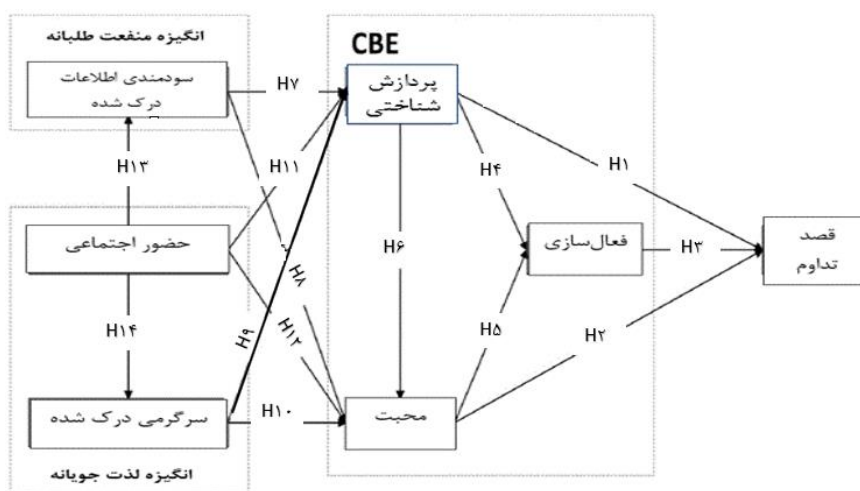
انگیزه منفعت طلبانه

سودمندی اطلاعات درک شده

CBE

پردازش شناختی

H۷

H۱۳

H۱۱

H۴

H۱

حضور اجتماعی

H۶

فعال‌سازی

H۳

قصد تداوم

H۸

H۱۴

H۹

H۱۲

H۵

H۲

سرگرمی درک شده

H۱۰

محبت

انگیزه لذت جویانه